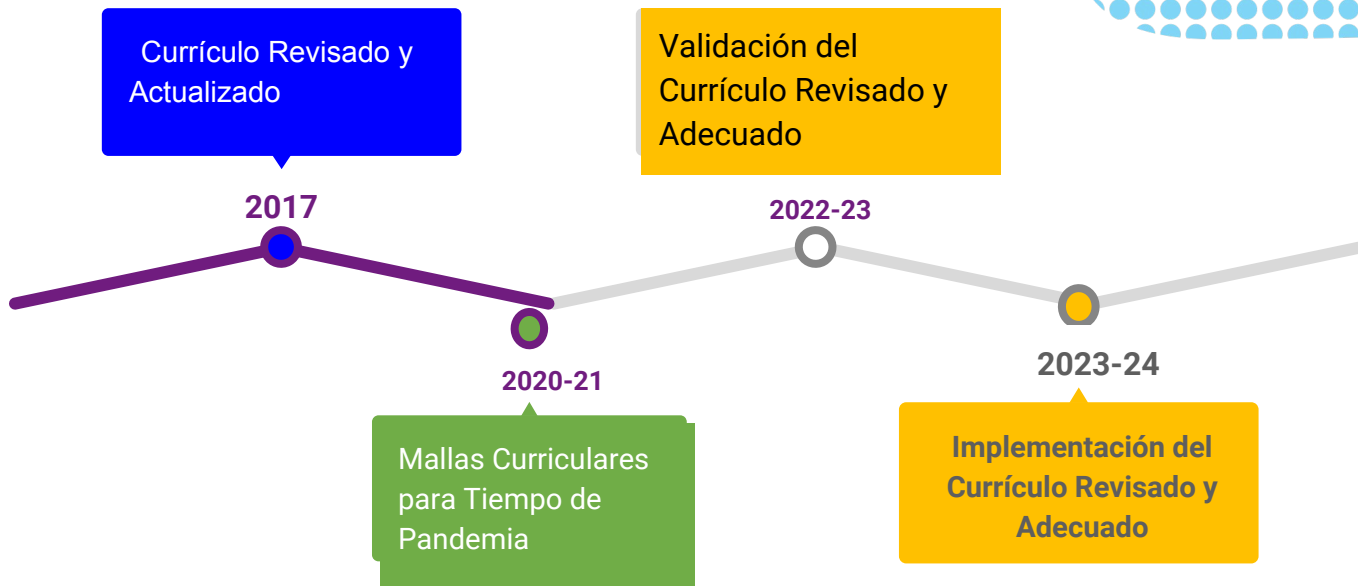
Currículo Revisado y Actualizado

2017

Validación del Currículo Revisado y Adecuado

2022-23

2020-21

Mallas Curriculares para Tiempo de Pandemia

2023-24

Implementación del Currículo Revisado y Adecuado